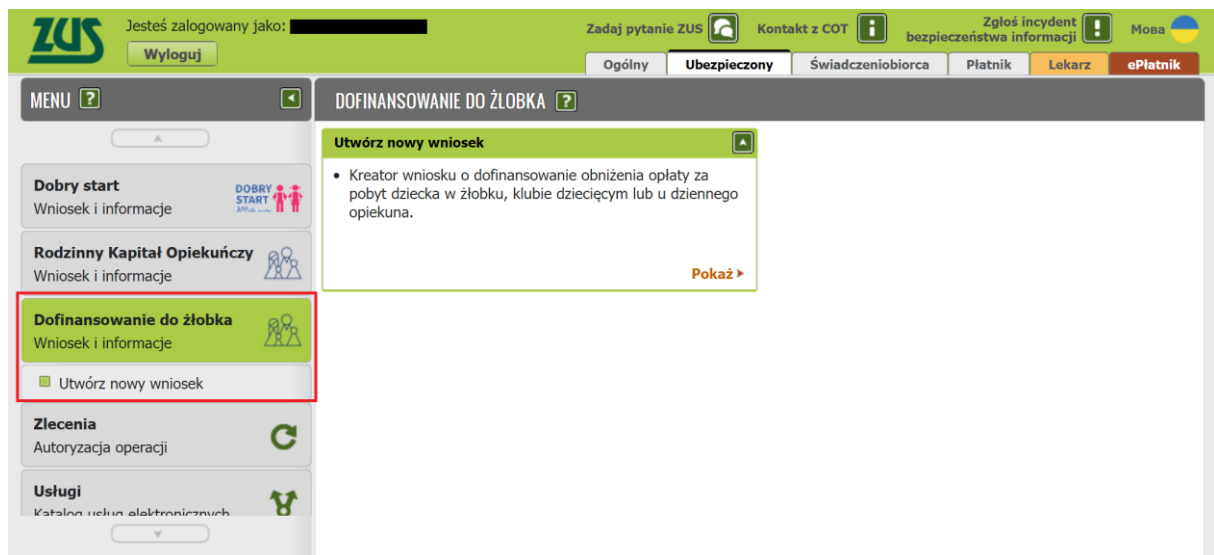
ZUS

Jesteś zalogowany jako: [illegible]

Wyloguj

Zadaj pytanie ZUS

Kontakt z COT

Zgłoś incydent bezpieczeństwa informacji

Мова

Ogólny | Ubezpieczony | Świadczeniobiorca | Płatnik | Lekarz | ePłatnik

MENU ?

DOFINANSOWANIE DO ŻŁOBKA ?

Utwórz nowy wniosek

• Kreator wniosku o dofinansowanie obniżenia opłaty za pobyt dziecka w żłobku, klubie dziecięcym lub u dziennego opiekuna.

Pokaż

Dobry start
Wniosek i informacje

DOBRY START

Rodzinny Kapitał Opiekuńczy
Wniosek i informacje

Dofinansowanie do żłobka
Wniosek i informacje

Utwórz nowy wniosek

Zlecenia
Autoryzacja operacji

Usługi
Katalog usług elektronicznych